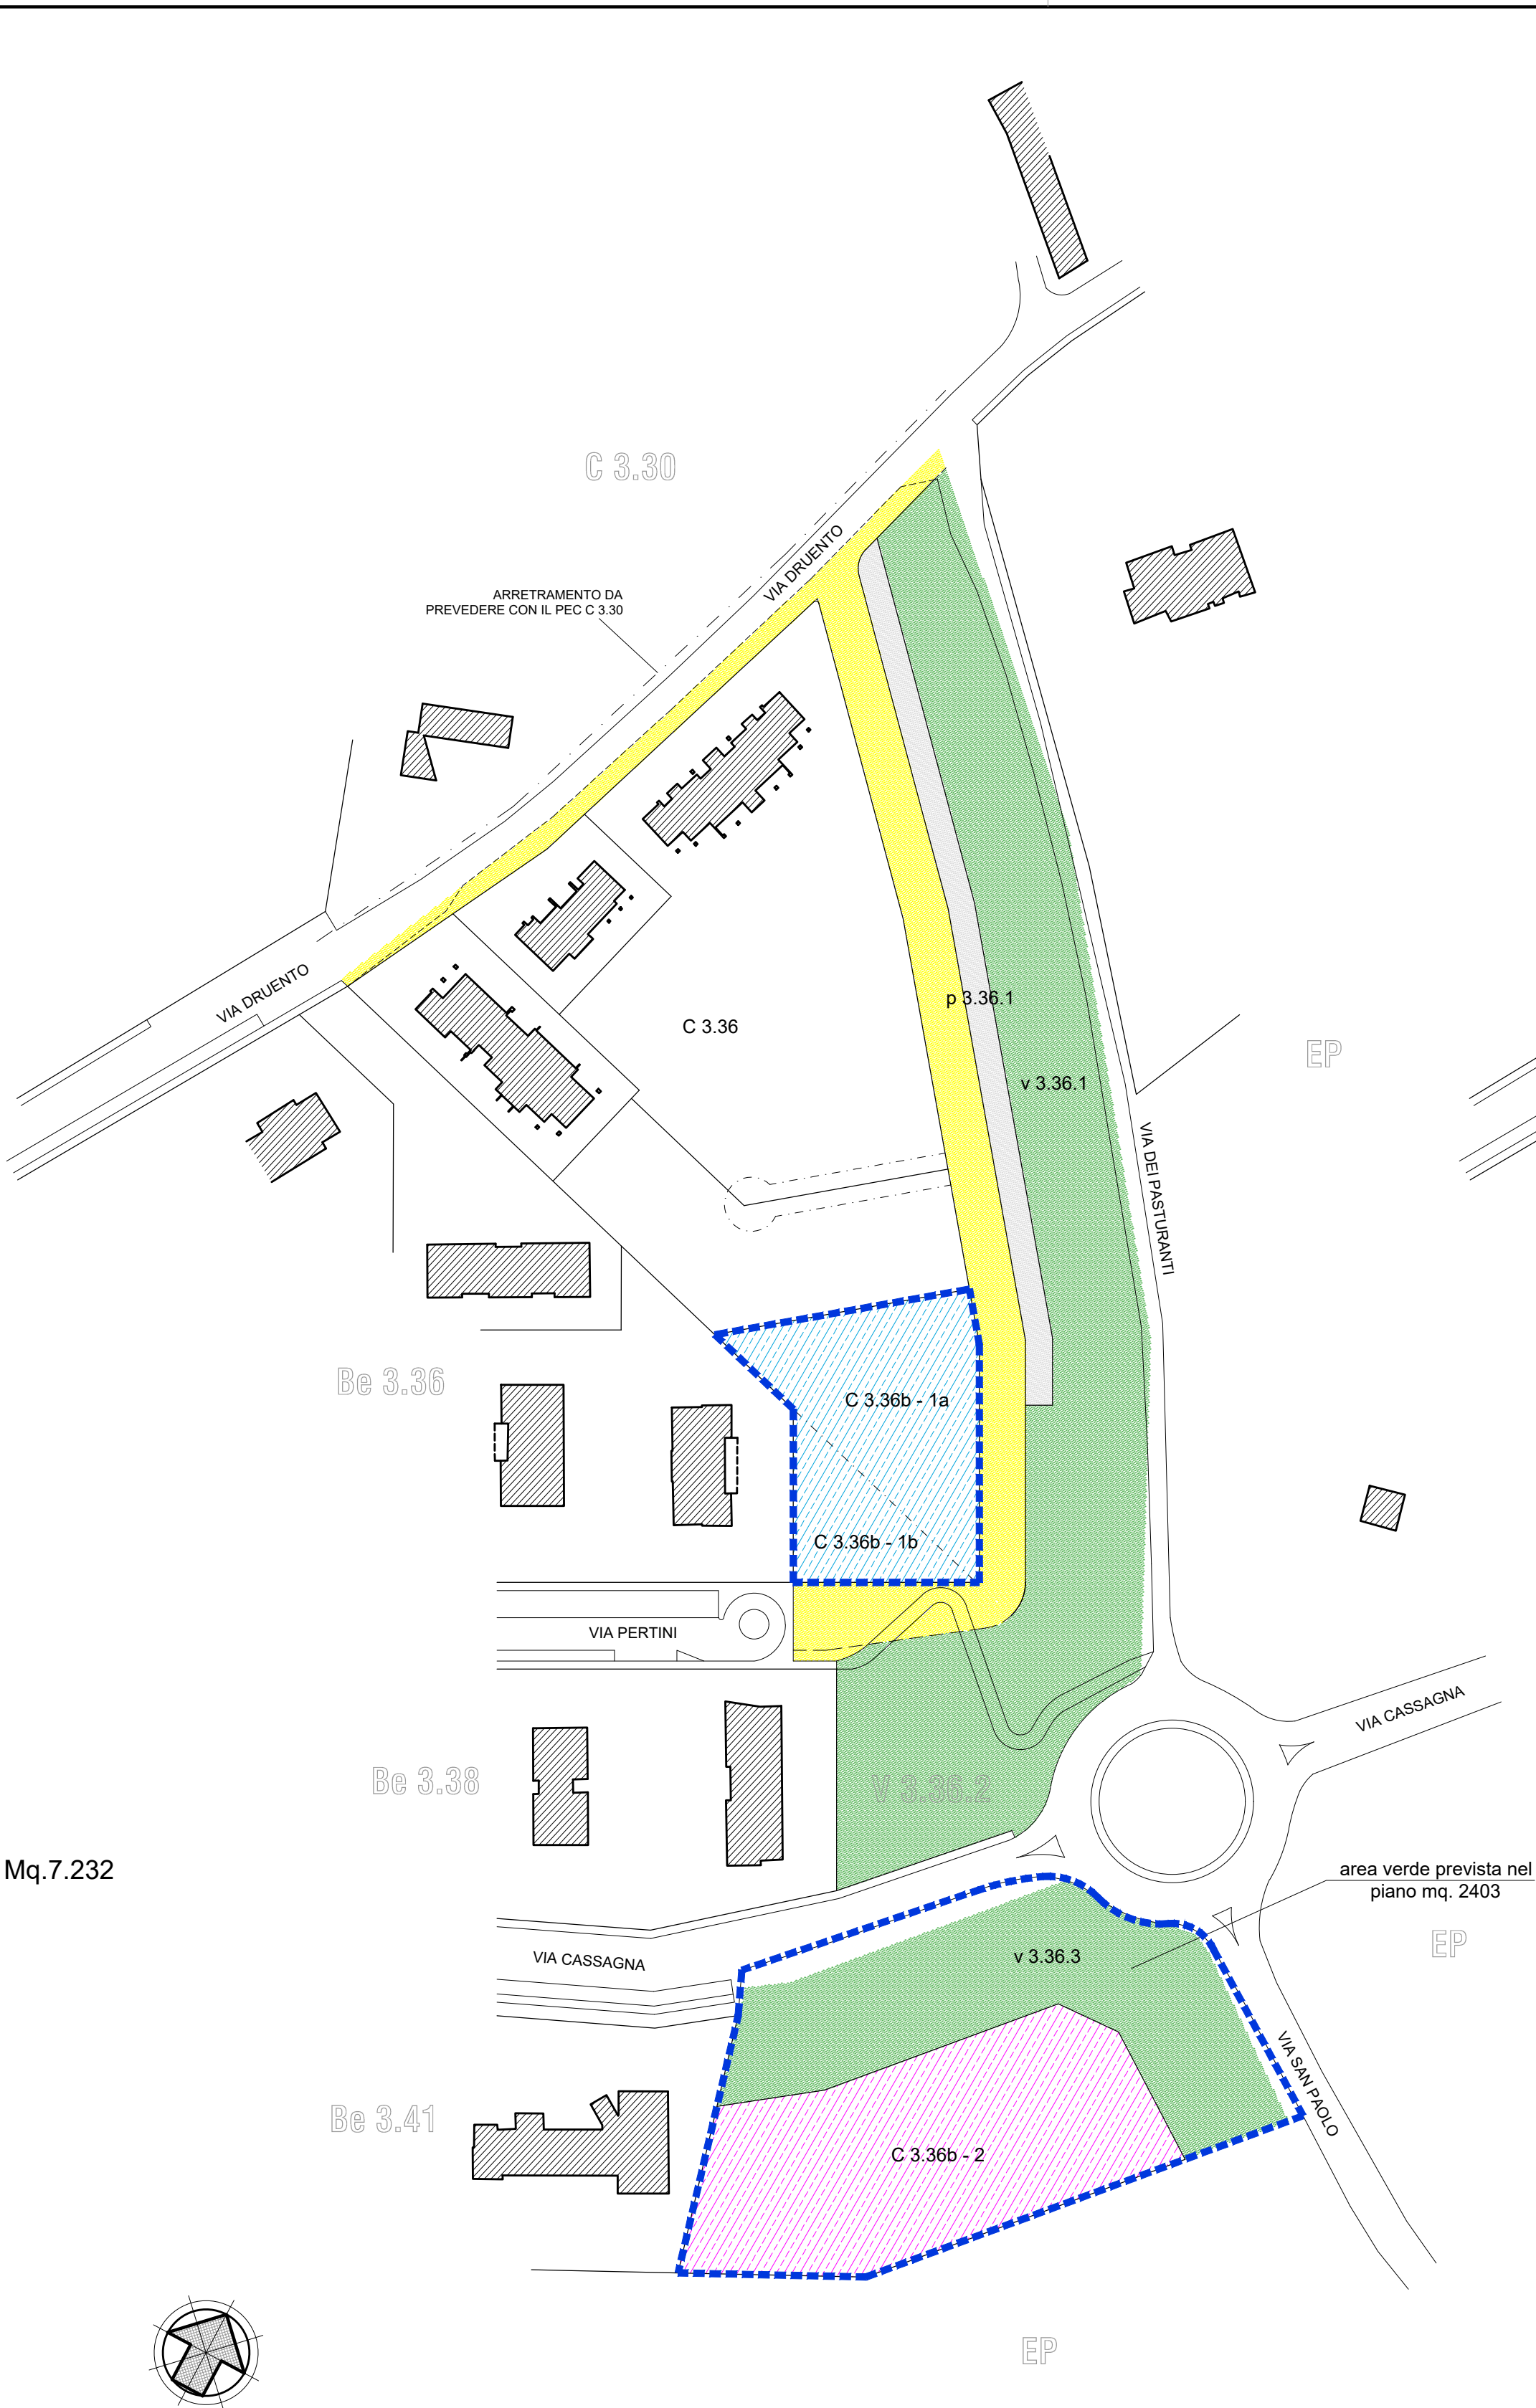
C 3.30

ARRETRAMENTO DA PREVEDERE CON IL PEC C 3.30

VIA DRUENTO

VIA DRUENTO

C 3.36

p 3.36.1

v 3.36.1

EP

VIA DEI PASTURANTI

Be 3.36

C 3.36b - 1a

C 3.36b - 1b

VIA PERTINI

VIA CASSAGNA

Be 3.38

V 3.36.2

Mq.7.232

area verde prevista nel piano mq. 2403

EP

v 3.36.3

VIA CASSAGNA

VIA SAN PAOLO

Be 3.41

C 3.36b - 2

EP